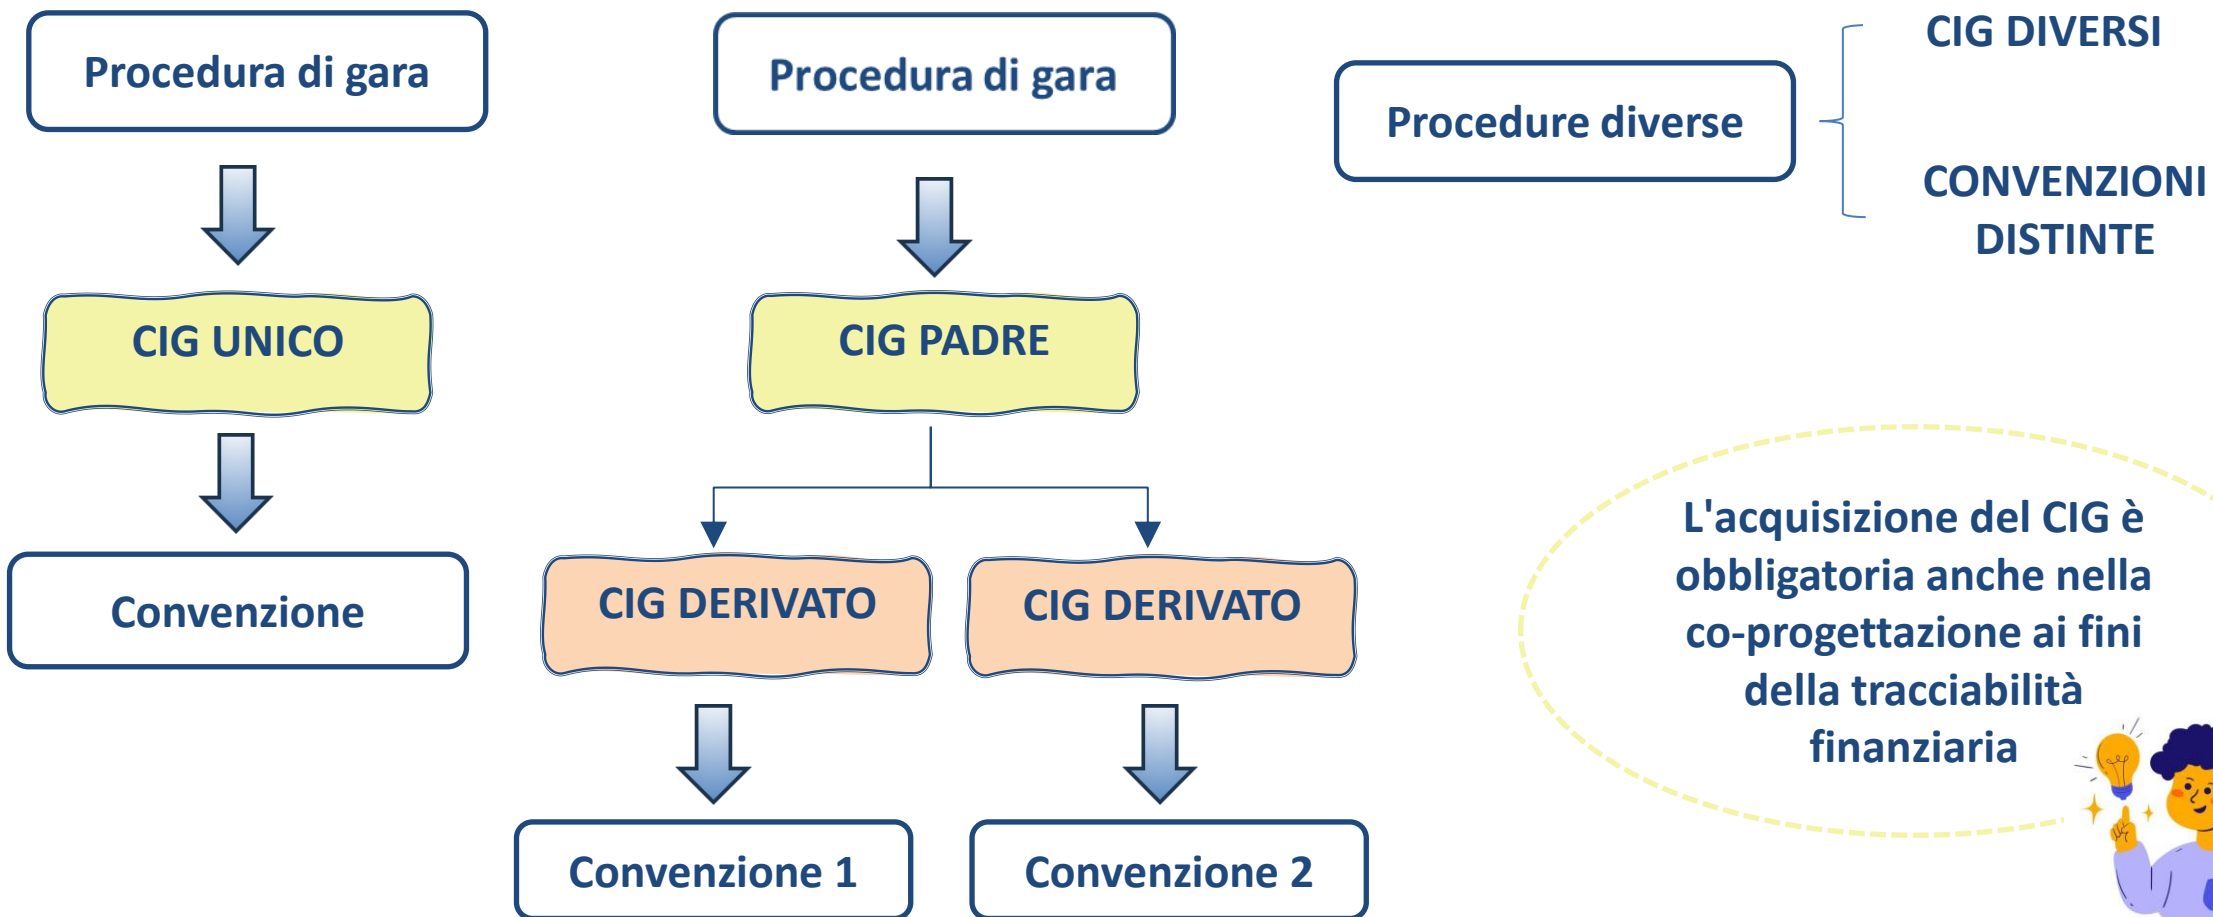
Procedura di gara

CIG UNICO

Convenzione

Procedura di gara

CIG PADRE

CIG DERIVATO

CIG DERIVATO

Convenzione 1

Convenzione 2

Procedure diverse

CIG DIVERSI

CONVENZIONI DISTINTE

L'acquisizione del CIG è obbligatoria anche nella co-progettazione ai fini della tracciabilità finanziaria